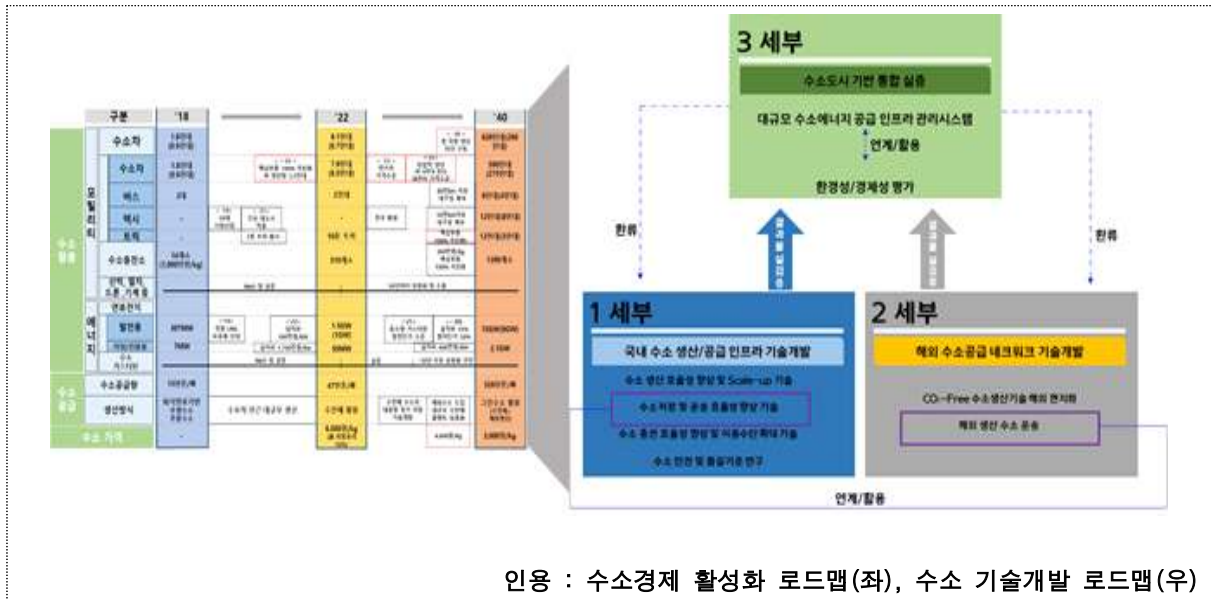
구분 '18 '22 '40

수소 활용

모빌리티

수소차

수소차

버스

택시

트럭

수소충전소

선박, 열차, 드론, 기계류

에너지

연료전지

발전용

가정/건물용

수소 가스터빈

수소 공급

수소공급량

생산방식

수소 가격

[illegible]

3 세부

수소도시 기반 통합 실증

대규모 수소에너지 공급 인프라 관리시스템

연계/활용

환경성/경제성 평가

환류

환류

1 세부

국내 수소 생산/공급 인프라 기술개발

수소 생산 효율성 향상 및 Scale-up 기술

수소저장 및 운송 효율성 향상 기술

수소 충전 효율성 향상 및 이용수단 확대 기술

수소 안전 및 활성기준 연구

2 세부

해외 수소공급 네트워크 기술개발

$CO_2$-Free 수소생산기술 해외 현지화

해외 생산 수소 운송

연계/활용

인용 : 수소경제 활성화 로드맵(좌), 수소 기술개발 로드맵(우)